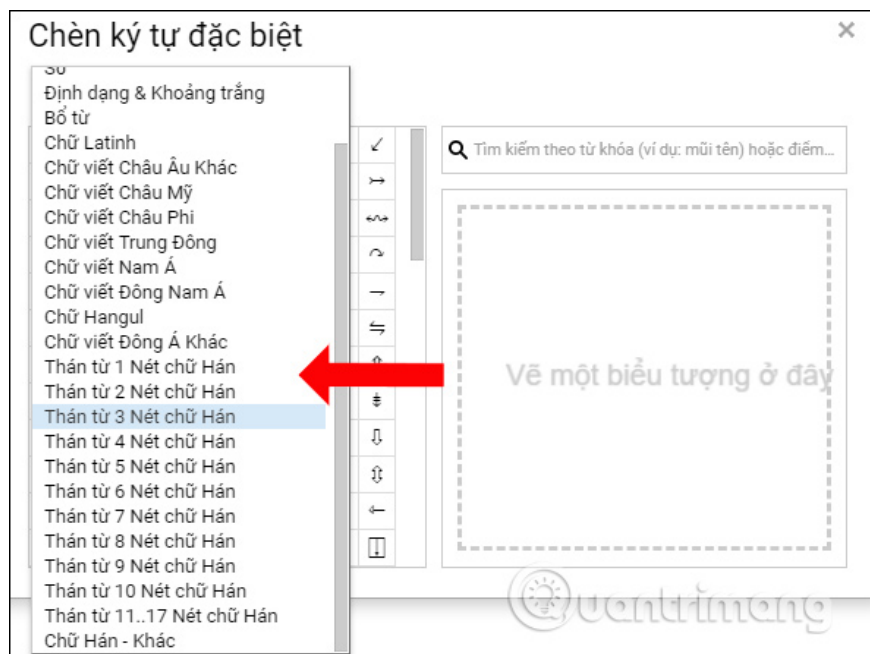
Chèn ký tự đặc biệt

×

Số
Định dạng & Khoảng trắng
Bổ từ
Chữ Latinh
Chữ viết Châu Âu Khác
Chữ viết Châu Mỹ
Chữ viết Châu Phi
Chữ viết Trung Đông
Chữ viết Nam Á
Chữ viết Đông Nam Á
Chữ Hangul
Chữ viết Đông Á Khác
Thán từ 1 Nét chữ Hán
Thán từ 2 Nét chữ Hán
Thán từ 3 Nét chữ Hán
Thán từ 4 Nét chữ Hán
Thán từ 5 Nét chữ Hán
Thán từ 6 Nét chữ Hán
Thán từ 7 Nét chữ Hán
Thán từ 8 Nét chữ Hán
Thán từ 9 Nét chữ Hán
Thán từ 10 Nét chữ Hán
Thán từ 11..17 Nét chữ Hán
Chữ Hán - Khác

↙
↣
↭
↷
→
⇋
⇞
⇟
⇩
⇳
⇽
⍗

Tìm kiếm theo từ khóa (ví dụ: mũi tên) hoặc điểm...

Vẽ một biểu tượng ở đây

Quantrimang